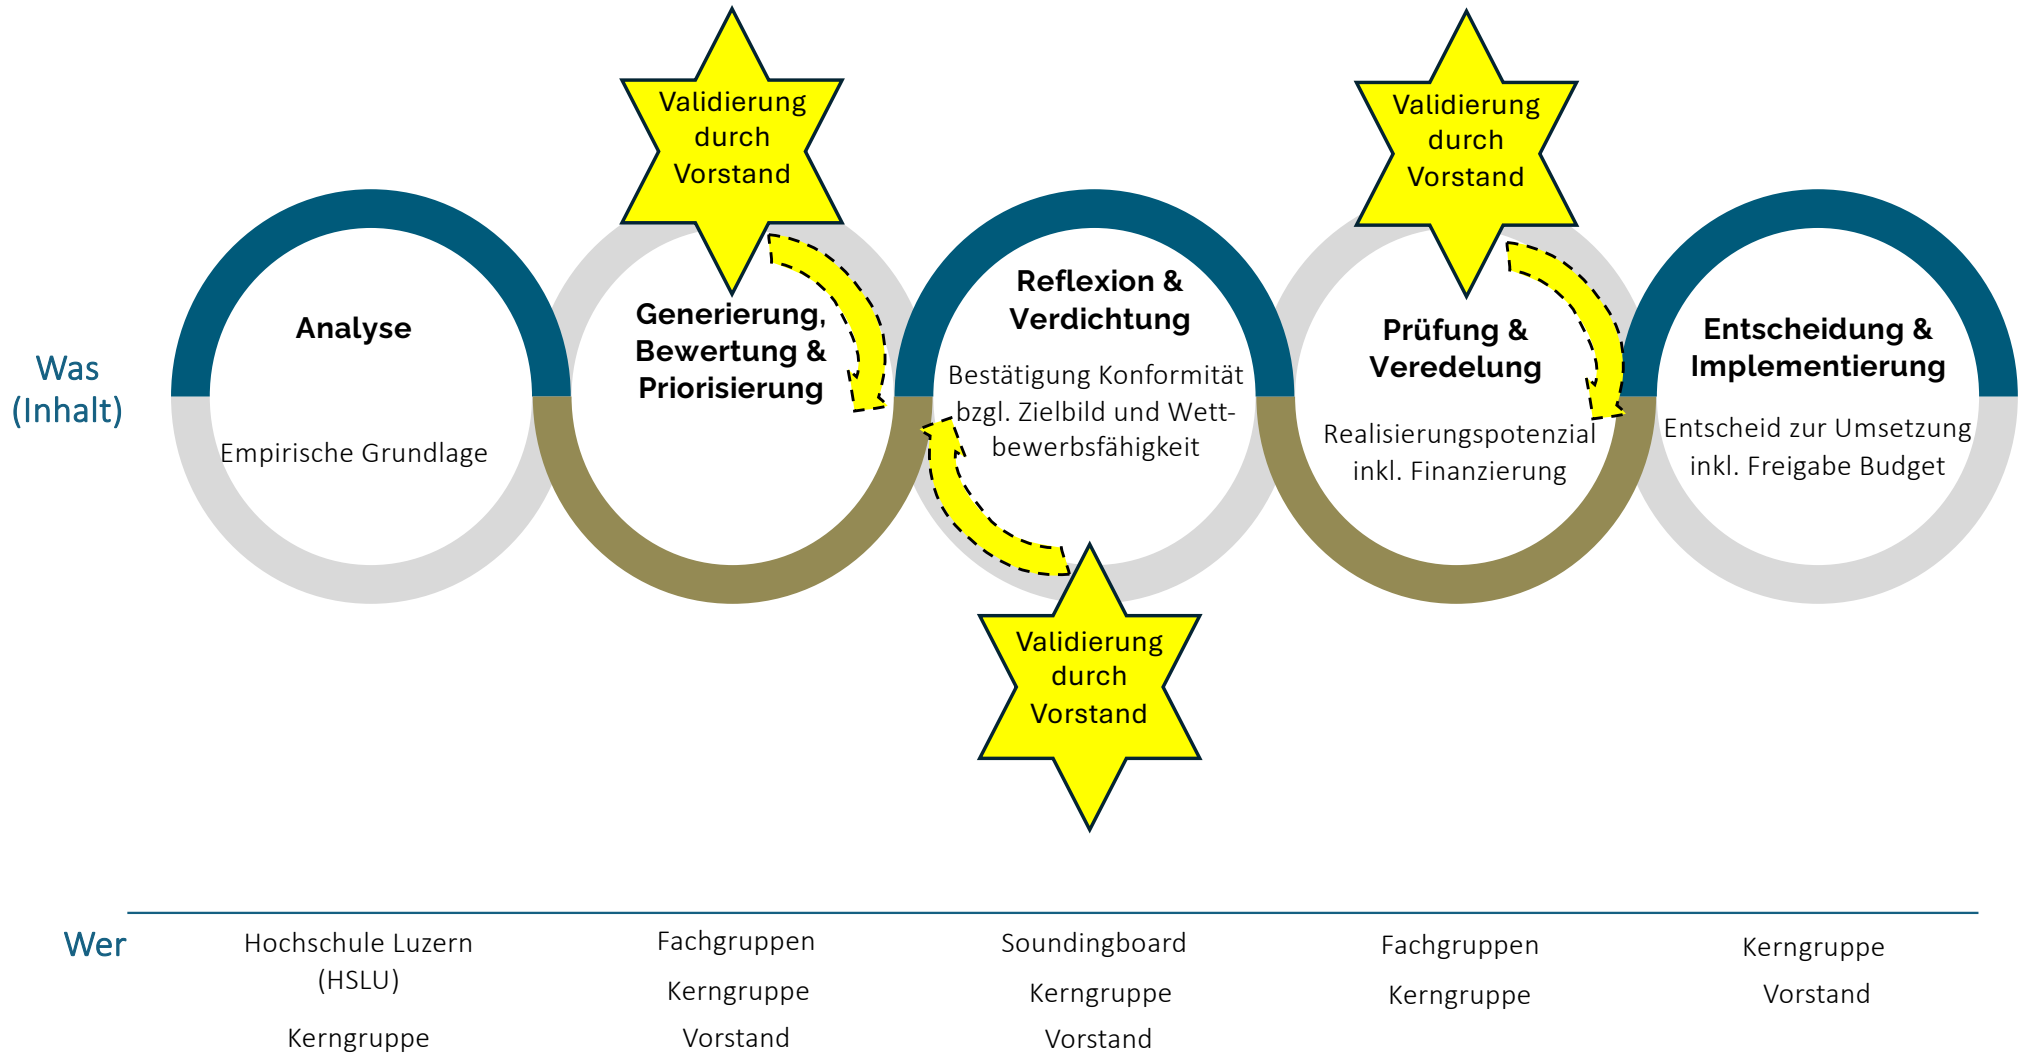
Validierung durch Vorstand

Validierung durch Vorstand

Was (Inhalt)

Analyse

Empirische Grundlage

Generierung, Bewertung & Priorisierung

Reflexion & Verdichtung

Bestätigung Konformität bzgl. Zielbild und Wettbewerbsfähigkeit

Prüfung & Veredelung

Realisierungspotenzial inkl. Finanzierung

Entscheidung & Implementierung

Entscheid zur Umsetzung inkl. Freigabe Budget

Validierung durch Vorstand

Wer

Hochschule Luzern (HSLU)

Kerngruppe

Fachgruppen

Kerngruppe

Vorstand

Soundingboard

Kerngruppe

Vorstand

Fachgruppen

Kerngruppe

Kerngruppe

Vorstand